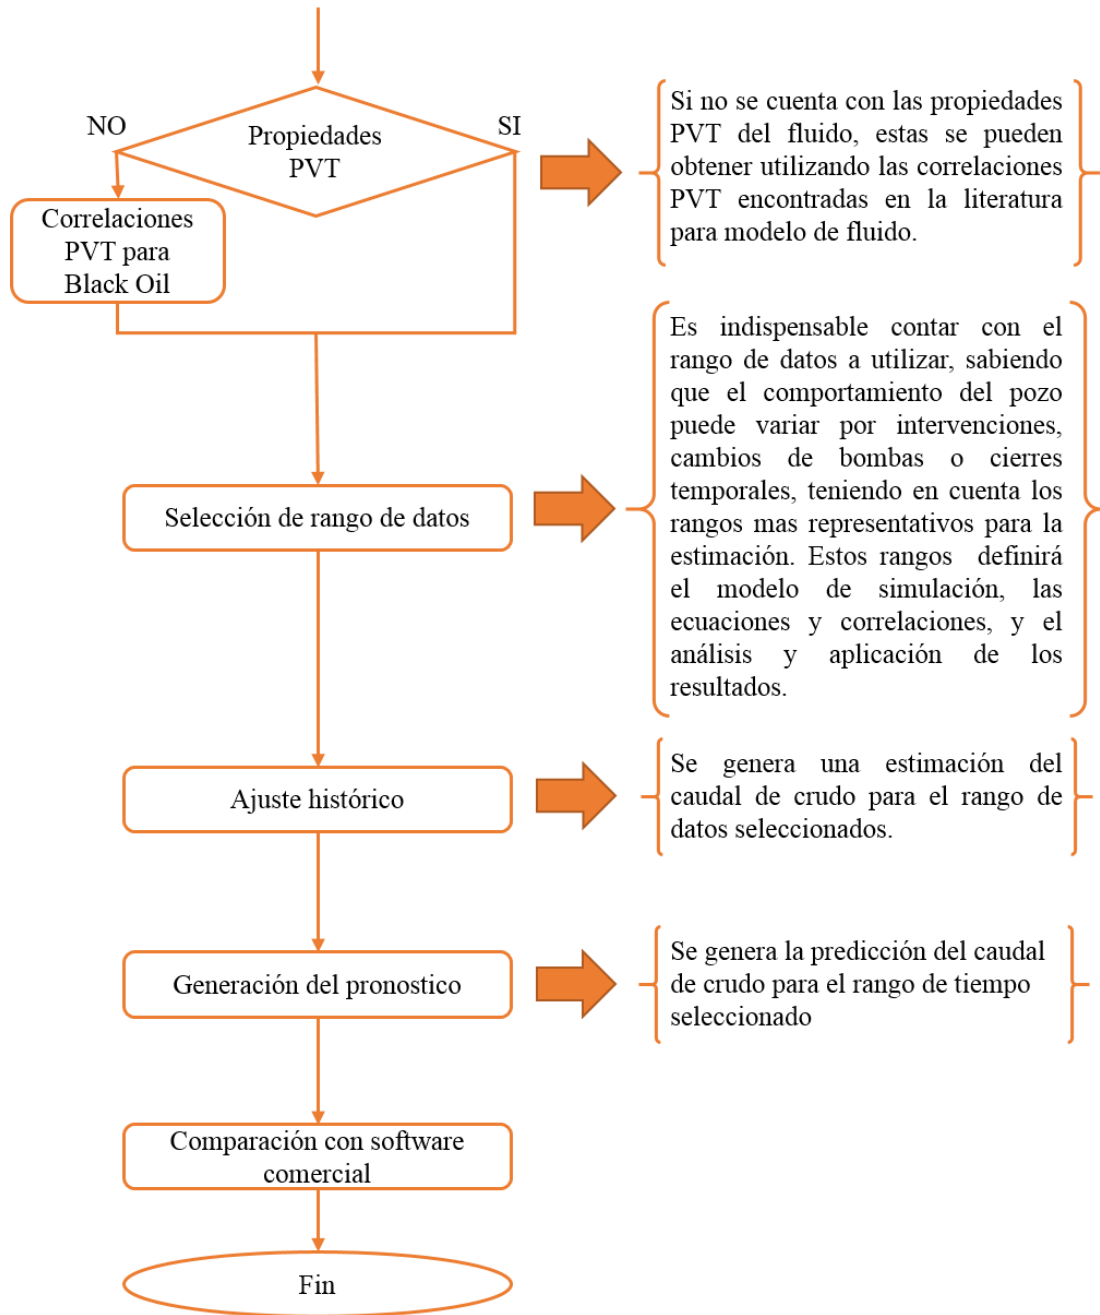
NO

Propiedades PVT

SI

Correlaciones PVT para Black Oil

Si no se cuenta con las propiedades PVT del fluido, estas se pueden obtener utilizando las correlaciones PVT encontradas en la literatura para modelo de fluido.

Selección de rango de datos

Es indispensable contar con el rango de datos a utilizar, sabiendo que el comportamiento del pozo puede variar por intervenciones, cambios de bombas o cierres temporales, teniendo en cuenta los rangos mas representativos para la estimación. Estos rangos definirá el modelo de simulación, las ecuaciones y correlaciones, y el análisis y aplicación de los resultados.

Ajuste histórico

Se genera una estimación del caudal de crudo para el rango de datos seleccionados.

Generación del pronostico

Se genera la predicción del caudal de crudo para el rango de tiempo seleccionado

Comparación con software comercial

Fin